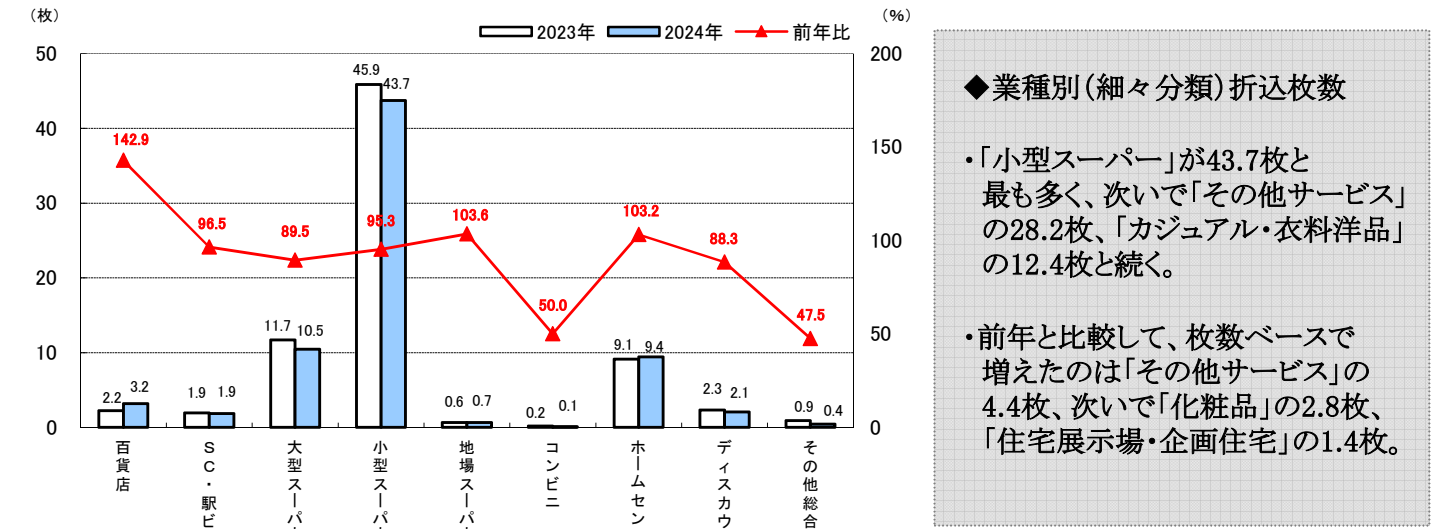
（枚）

2023年 2024年 前年比

（%）

50
40
30
20
10
0

200
150
100
50
0

142.9
96.5
89.5
95.3
103.6
50.0
103.2
88.3
47.5

2.2 3.2
1.9 1.9
11.7 10.5
45.9 43.7
0.6 0.7
0.2 0.1
9.1 9.4
2.3 2.1
0.9 0.4

百貨店
SC・駅ビ
大型スーパ
小型スーパ
地場スーパ
コンビニ
ホームセン
ディスカウ
その他総合

◆業種別（細々分類）折込枚数

・「小型スーパー」が43.7枚と最も多く、次いで「その他サービス」の28.2枚、「カジュアル・衣料洋品」の12.4枚と続く。

・前年と比較して、枚数ベースで増えたのは「その他サービス」の4.4枚、次いで「化粧品」の2.8枚、「住宅展示場・企画住宅」の1.4枚。